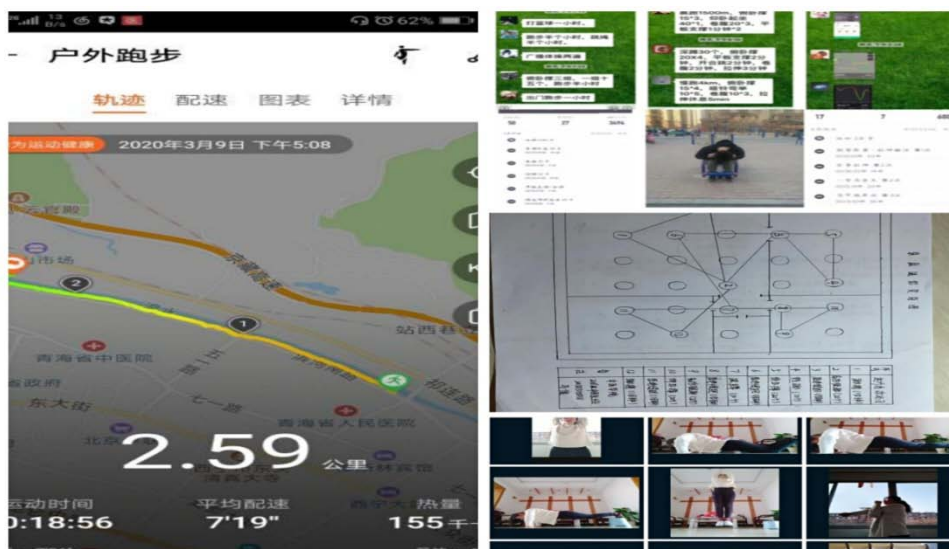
13 B/s 62%

户外跑步

轨迹 配速 图表 详情

为运动健康 2020年3月9日 下午5:08

青海省中医院

东大街

西宁大

青海省人民医院

站西巷

2.59 公里

运动时间 0:18:56

平均配速 7'19"

热量 155千

打篮球一小时

跳绳半个小时

广播体操两遍

仰卧起坐一组十五个

出门跑步一小时

深蹲30个

慢跑4km